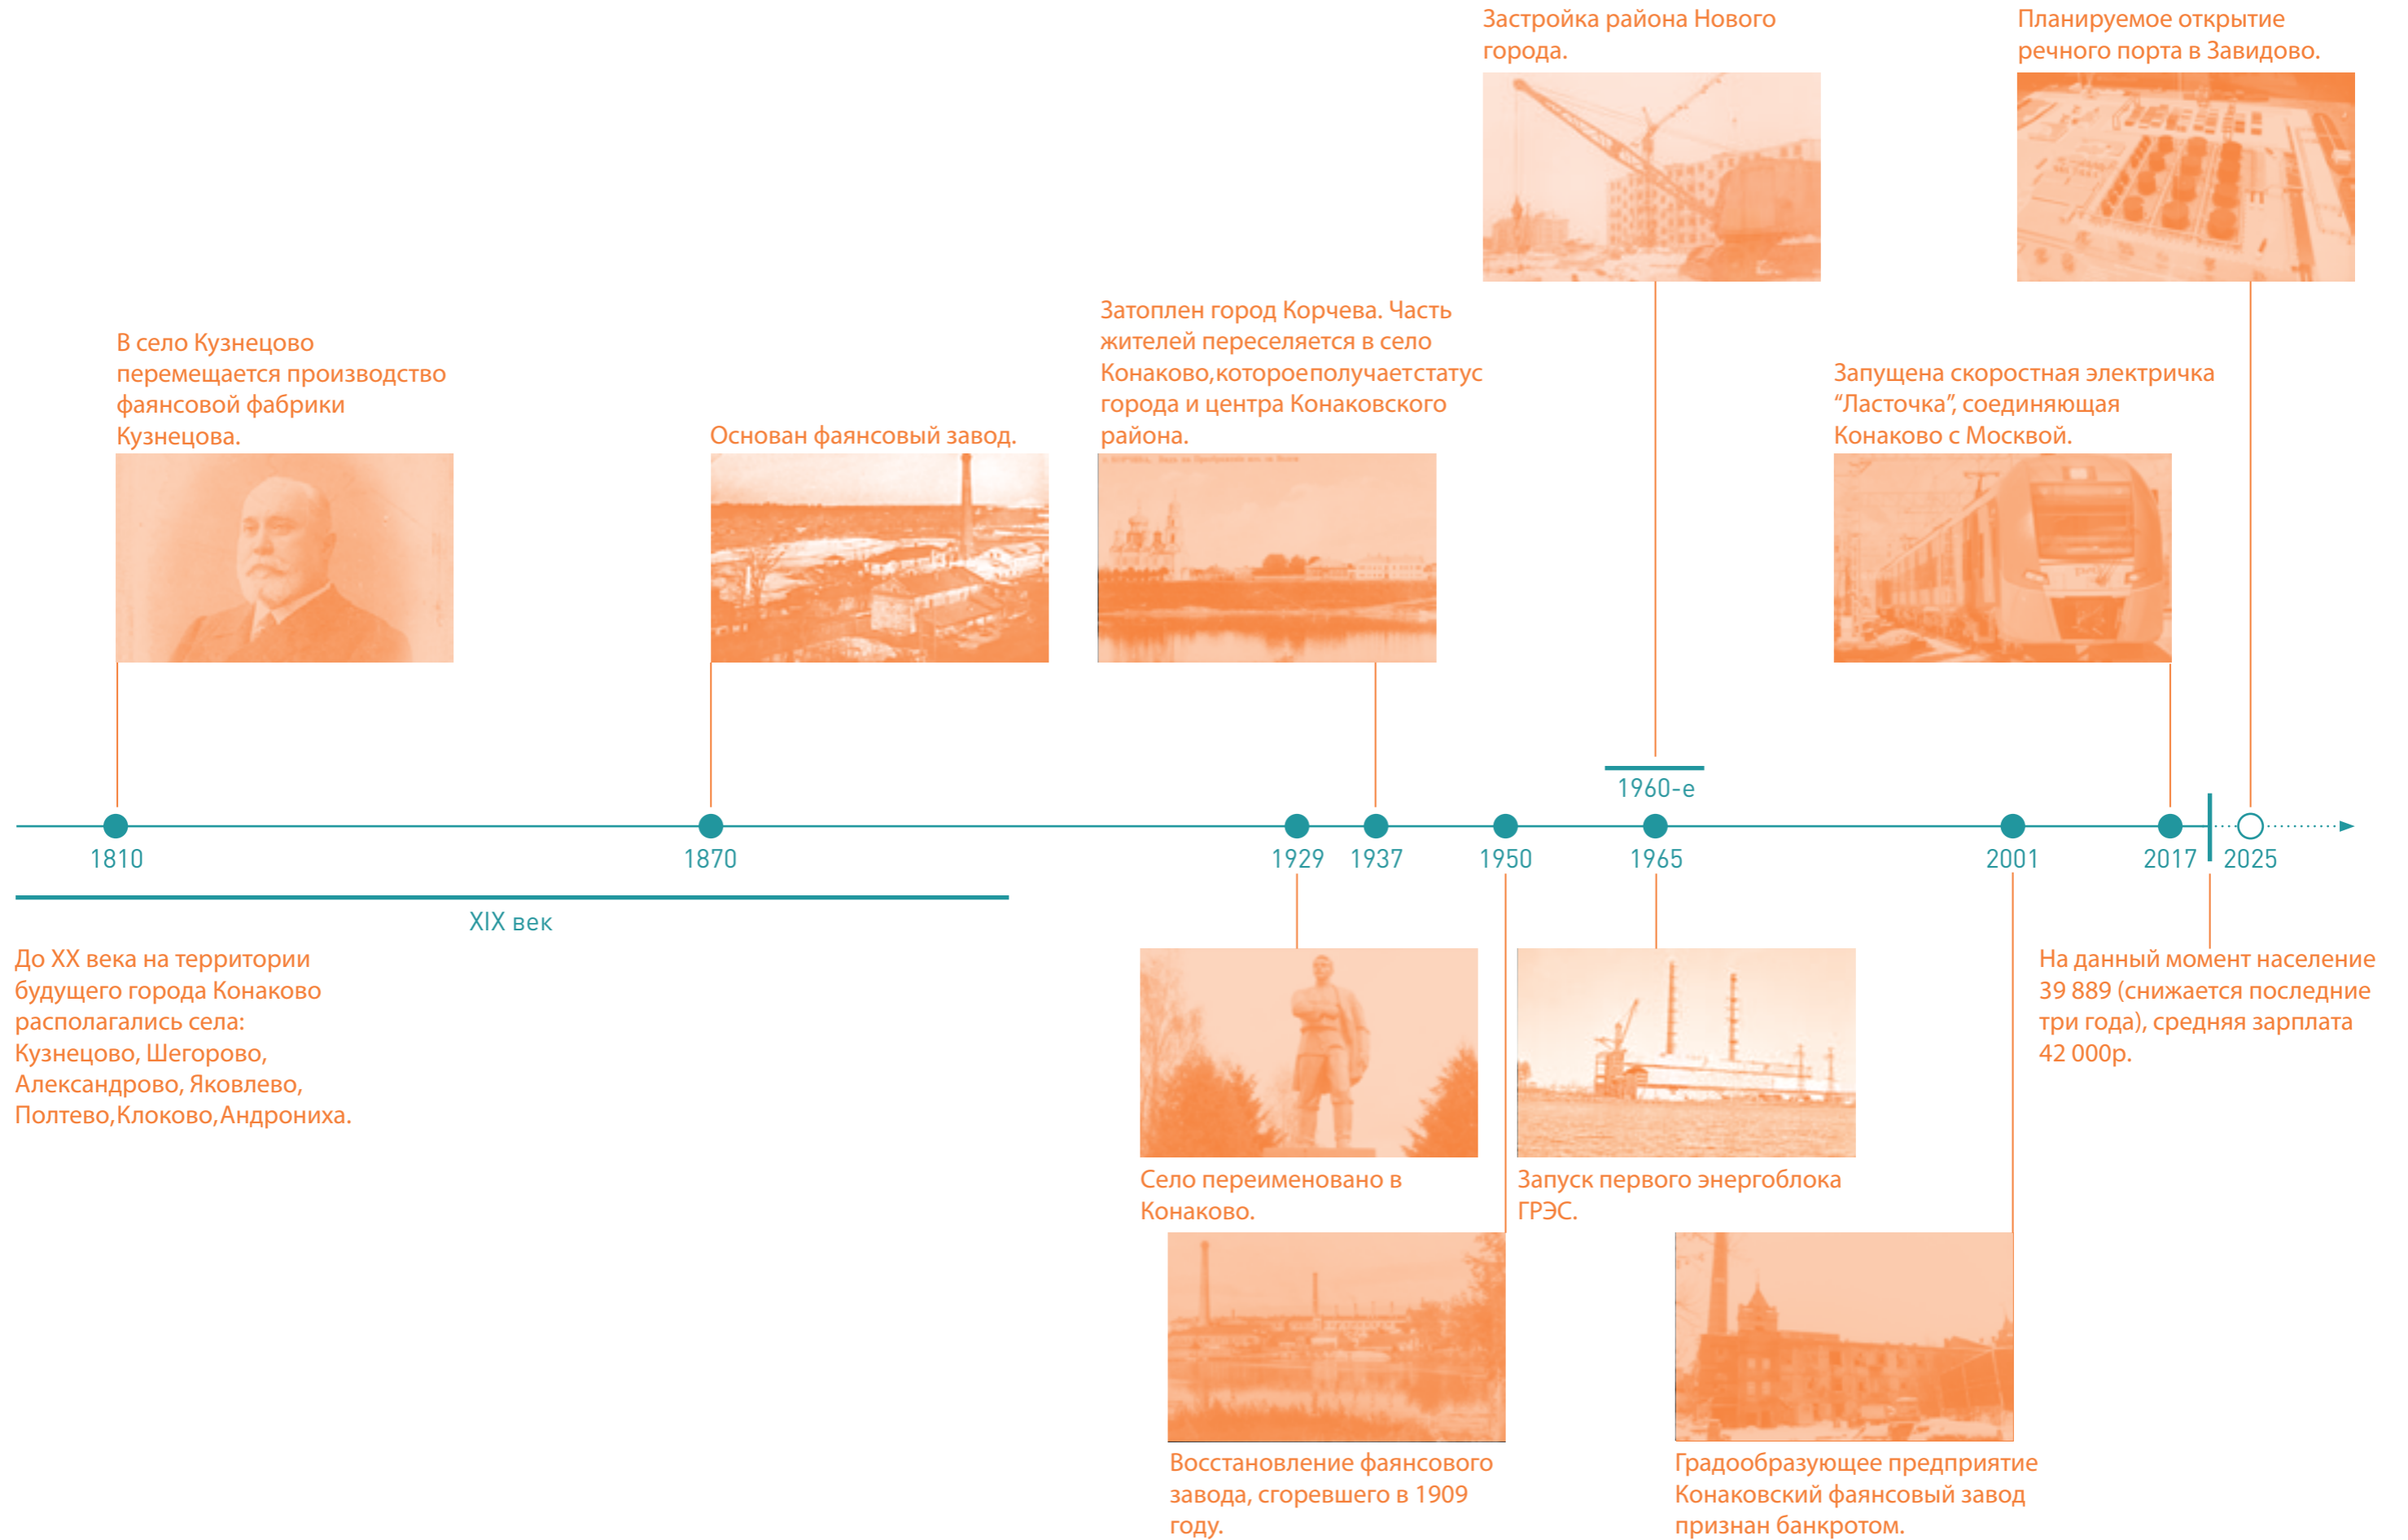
Застройка района Нового города.

Планируемое открытие речного порта в Завидово.

В село Кузнецово перемещается производство фаянсовой фабрики Кузнецова.

Основан фаянсовый завод.

Затоплен город Корчева. Часть жителей переселяется в село Конаково,котороеполучаетстатус города и центра Конаковского района.

Запущена скоростная электричка “Ласточка”, соединяющая Конаково с Москвой.

1960-е

1810 1870 1929 1937 1950 1965 2001 2017 2025

XIX век

До XX века на территории будущего города Конаково располагались села: Кузнецово, Шегорово, Александрово, Яковлево, Полтево,Клоково,Андрониха.

Село переименовано в Конаково.

Запуск первого энергоблока ГРЭС.

На данный момент население 39 889 (снижается последние три года), средняя зарплата 42 000р.

Восстановление фаянсового завода, сгоревшего в 1909 году.

Градообразующее предприятие Конаковский фаянсовый завод признан банкротом.